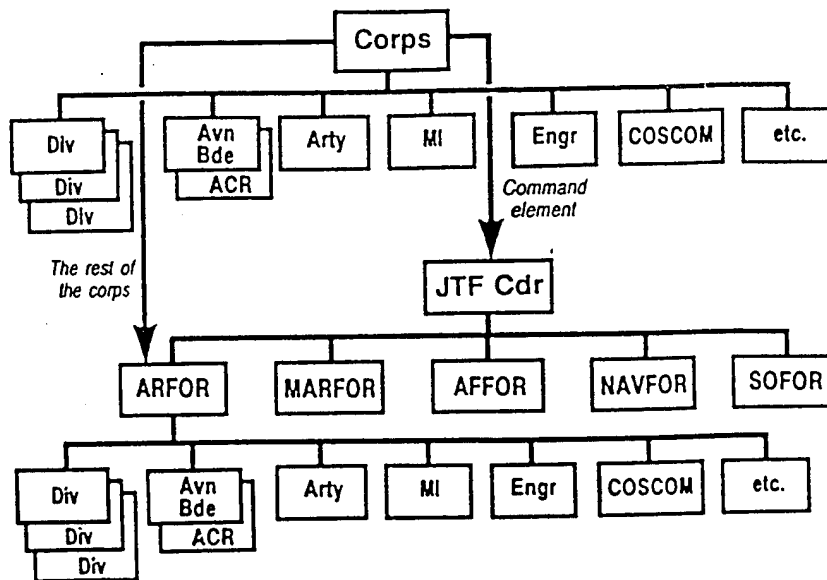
Corps

Div
Div
Div

Avn Bde
ACR

Arty

MI

Engr

COSCOM

etc.

Command element

The rest of the corps

JTF Cdr

ARFOR

MARFOR

AFFOR

NAVFOR

SOFOR

Div
Div
Div

Avn Bde
ACR

Arty

MI

Engr

COSCOM

etc.